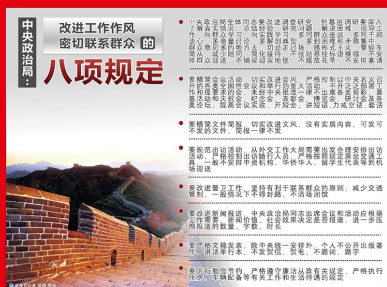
中央政治局：改进工作作风 密切联系群众的八项规定

要改进调查研究，到基层调研要深入了解真实情况，总结经验、研究问题、解决困难、指导工作，向群众学习、向实践学习，多同群众座谈，多同干部谈心，多商量讨论，多解剖典型，多到困难和矛盾集中、群众意见多的地方去，切忌走过场、搞形式主义；要轻车简从、减少陪同、简化接待，不张贴悬挂标语横幅，不安排群众迎送，不铺设迎宾地毯，不摆放花草，不安排宴请。

要精简会议活动，切实改进会风，严格控制以中央名义召开的各类全国性会议和举行的重大活动，不开泛泛部署工作和提要求的会，未经中央批准一律不出席各类剪彩、奠基活动和庆祝会、纪念会、表彰会、博览会、研讨会及各类论坛；提高会议实效，开短会、讲短话，力戒空话、套话。

要精简文件简报，切实改进文风，没有实质内容、可发可不发的文件、简报一律不发。

要规范出访活动，从外交工作大局需要出发合理安排出访活动，严格控制出访随行人员，严格按照规定乘坐交通工具，一般不安排中资机构、华侨华人、留学生代表等到机场迎送。

要改进警卫工作，坚持有利于联系群众的原则，减少交通管制，一般情况下不得封路、不清场闭馆。

要改进新闻报道，中央政治局同志出席会议和活动应根据工作需要、新闻价值、社会效果决定是否报道，进一步压缩报道的数量、字数、时长。

要严格文稿发表，除中央统一安排外，个人不公开出版著作、讲话单行本，不发贺信、贺电，不题词、题字。

要厉行勤俭节约，严格遵守廉洁从政有关规定，严格执行住房、车辆配备等有关工作和生活待遇的规定。